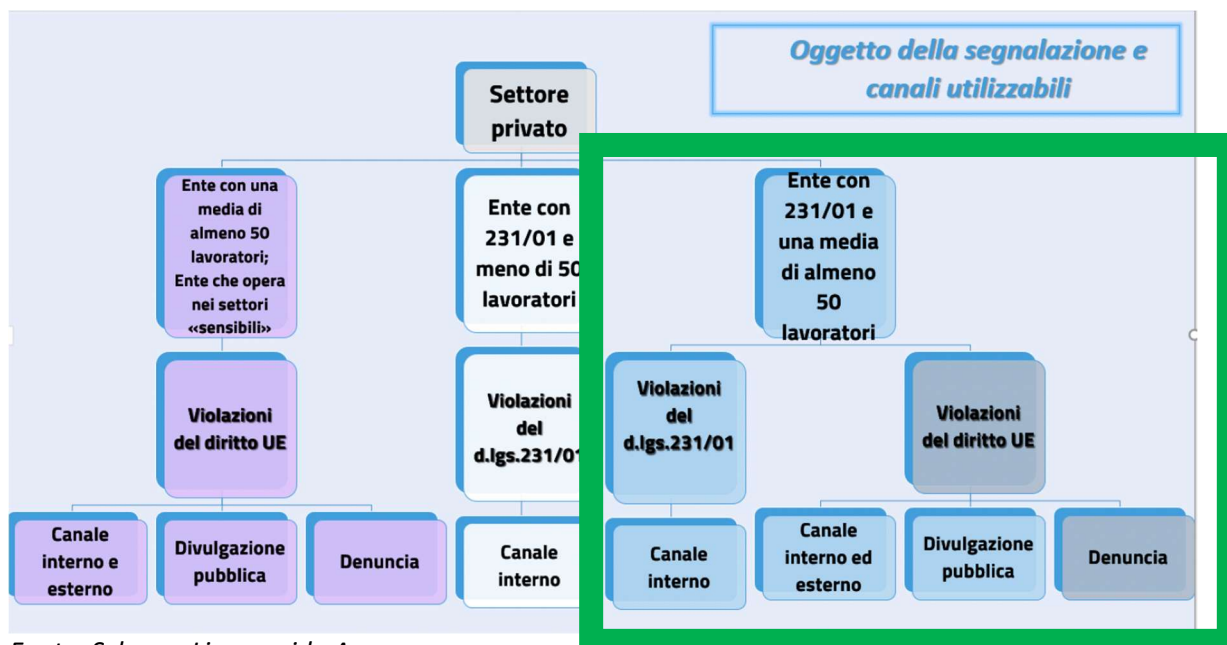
Oggetto della segnalazione e canali utilizzabili

Settore privato

Ente con una media di almeno 50 lavoratori; Ente che opera nei settori «sensibili»

Violazioni del diritto UE

Canale interno e esterno

Divulgazione pubblica

Denuncia

Ente con 231/01 e meno di 50 lavoratori

Violazioni del d.lgs.231/01

Canale interno

Ente con 231/01 e una media di almeno 50 lavoratori

Violazioni del d.lgs.231/01

Canale interno

Violazioni del diritto UE

Canale interno ed esterno

Divulgazione pubblica

Denuncia

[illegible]